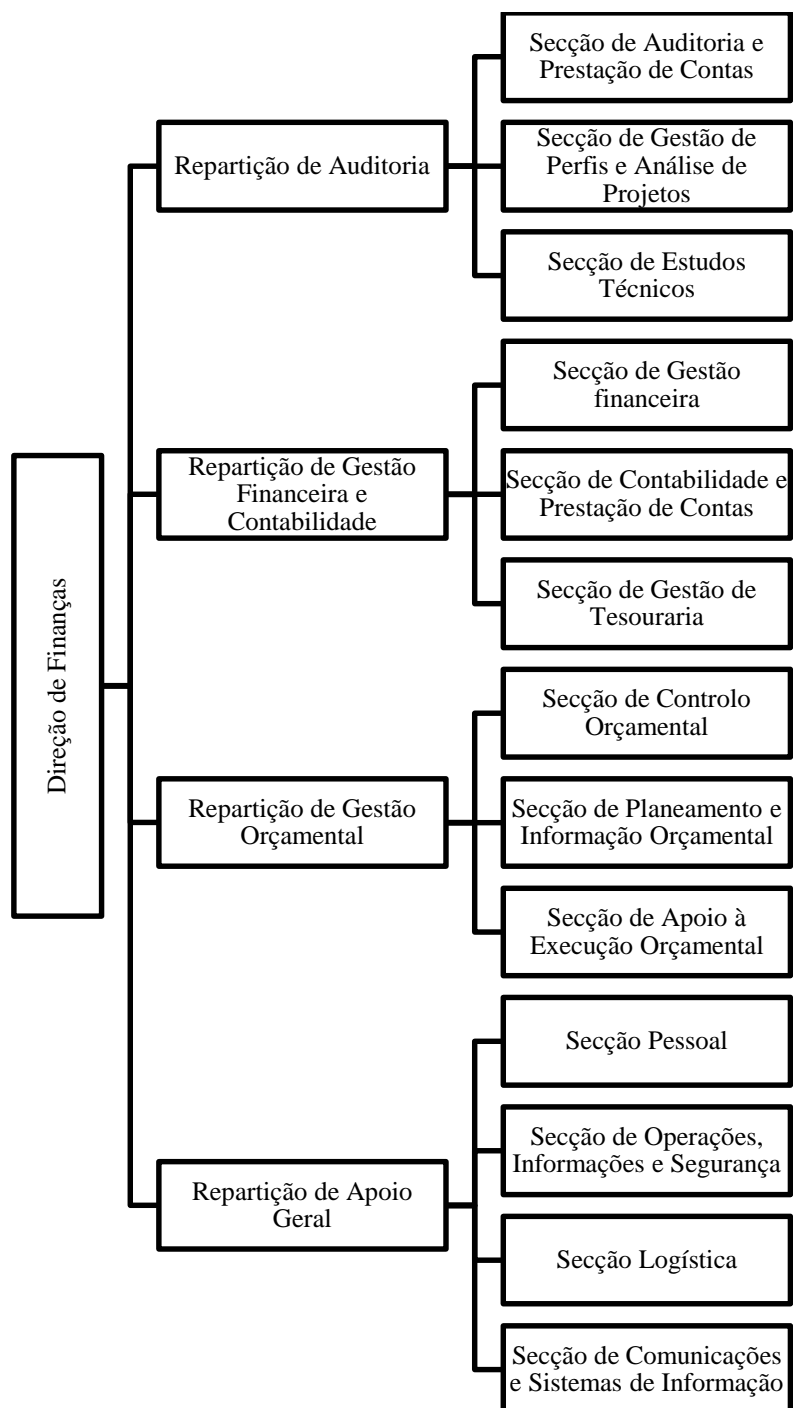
Direção de Finanças

Repartição de Auditoria

Secção de Auditoria e Prestação de Contas

Secção de Gestão de Perfis e Análise de Projetos

Secção de Estudos Técnicos

Repartição de Gestão Financeira e Contabilidade

Secção de Gestão financeira

Secção de Contabilidade e Prestação de Contas

Secção de Gestão de Tesouraria

Repartição de Gestão Orçamental

Secção de Controlo Orçamental

Secção de Planeamento e Informação Orçamental

Secção de Apoio à Execução Orçamental

Repartição de Apoio Geral

Secção Pessoal

Secção de Operações, Informações e Segurança

Secção Logística

Secção de Comunicações e Sistemas de Informação